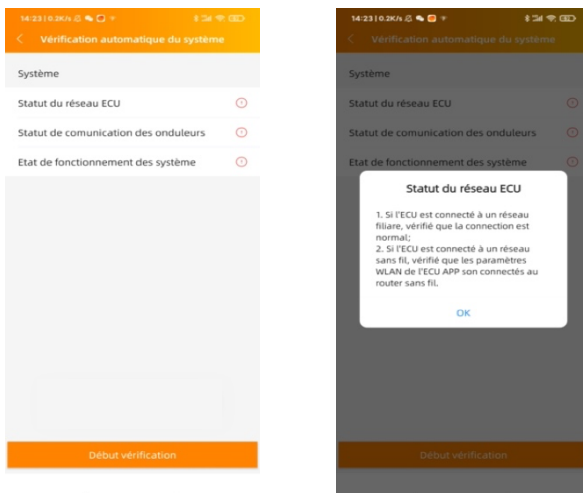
14:23 | 0.2K/s

<

Vérification automatique du système

Système

Statut du réseau ECU

Statut de comunication des onduleurs

Etat de fonctionnement des système

Début vérification

14:23 | 0.2K/s

<

Vérification automatique du système

Système

Statut du réseau ECU

Statut de comunication des onduleurs

Etat de fonctionnement des système

Statut du réseau ECU

1. Si l'ECU est connecté à un réseau filiare, vérifié que la connection est normal;
2. Si l'ECU est connecté à un réseau sans fil, vérifié que les paramètres WLAN de l'ECU APP son connectés au router sans fil.

OK

Début vérification